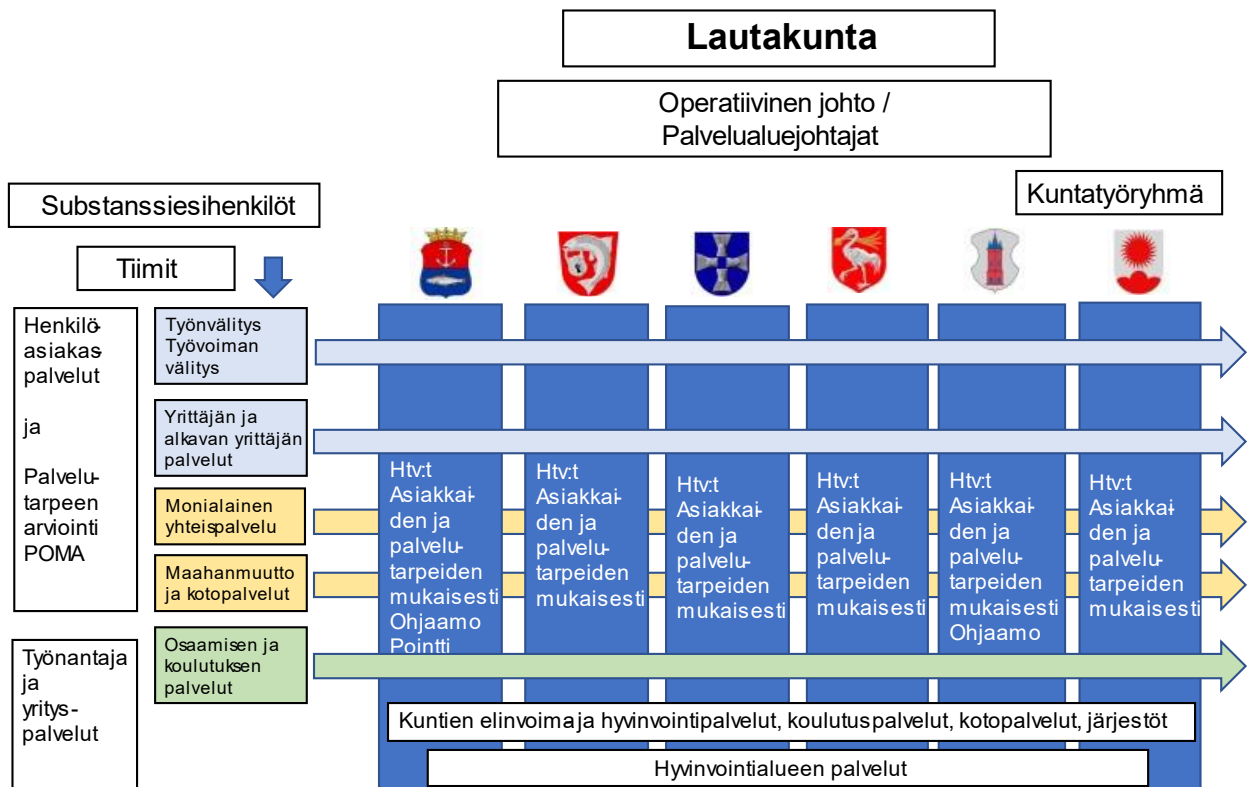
Lautakunta

Operatiivinen johto / Palvelualuejohtajat

Substanssiesihenkilöt

Kuntatyöryhmä

Tiimit

Henkilöasiakaspalvelut

ja

Palvelutarpeen arviointi POMA

Työnvälitys Työvoiman välitys

Yrittäjän ja alkavan yrittäjän palvelut

Monialainen yhteispalvelu

Maahanmuutto ja kotopalvelut

Työnantaja ja yrityspalvelut

Osaamisen ja koulutuksen palvelut

Htv:t Asiakkaiden ja palvelutarpeiden mukaisesti Ohjaamo Pointti

Htv:t Asiakkaiden ja palvelutarpeiden mukaisesti

Htv:t Asiakkaiden ja palvelutarpeiden mukaisesti

Htv:t Asiakkaiden ja palvelutarpeiden mukaisesti

Htv:t Asiakkaiden ja palvelutarpeiden mukaisesti Ohjaamo

Htv:t Asiakkaiden ja palvelutarpeiden mukaisesti

Kuntien elinvoima ja hyvinvointipalvelut, koulutuspalvelut, kotopalvelut, järjestöt

Hyvinvointialueen palvelut